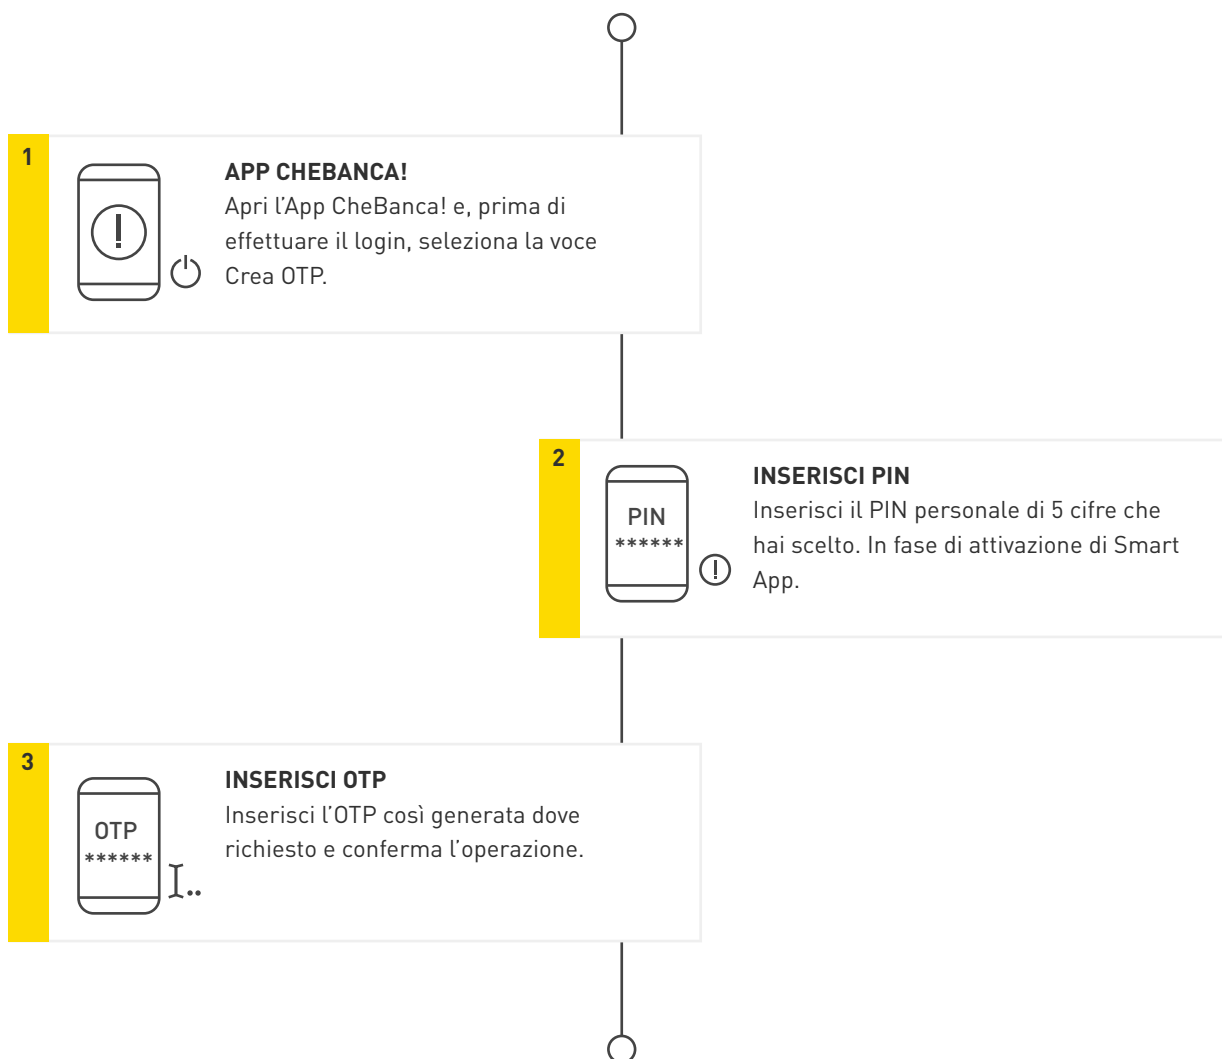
1

APP CHEBANCA!
Apri l’App CheBanca! e, prima di effettuare il login, seleziona la voce Crea OTP.

2

PIN
******

INSERISCI PIN
Inserisci il PIN personale di 5 cifre che hai scelto. In fase di attivazione di Smart App.

3

OTP
******

INSERISCI OTP
Inserisci l’OTP così generata dove richiesto e conferma l’operazione.